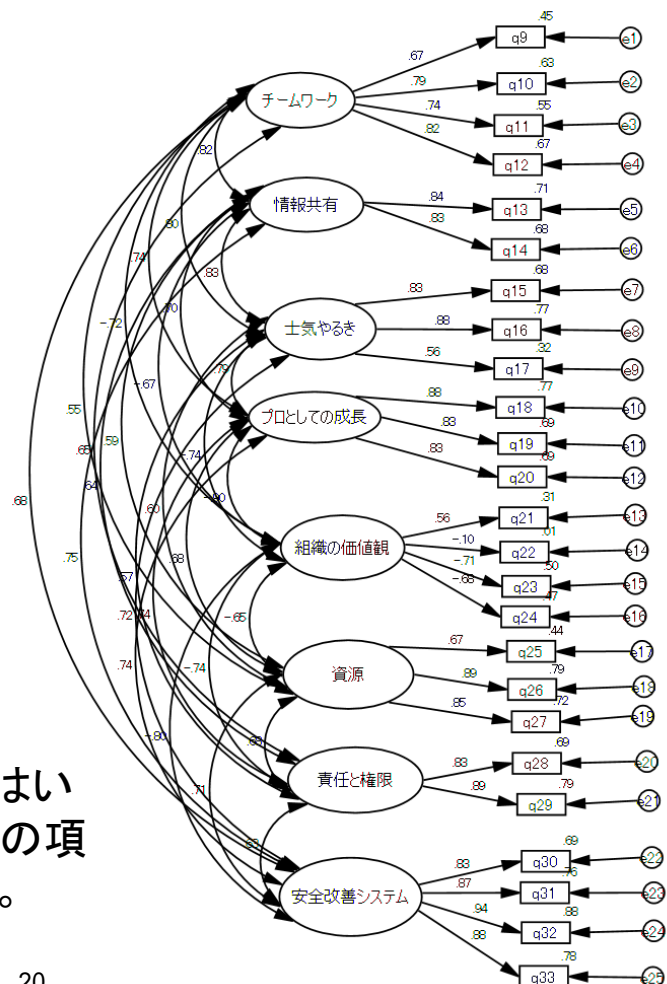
チームワーク
情報共有
士気やるき
プロとしての成長
組織の価値観
資源
責任と権限
安全改善システム

q9
q10
q11
q12
q13
q14
q15
q16
q17
q18
q19
q20
q21
q22
q23
q24
q25
q26
q27
q28
q29
q30
q31
q32
q33

e1
e2
e3
e4
e5
e6
e7
e8
e9
e10
e11
e12
e13
e14
e15
e16
e17
e18
e19
e20
e21
e22
e23
e24
e25

.45
.67
.63
.79
.55
.74
.67
.82
.82
.71
.84
.83
.68
.80
.68
.83
.74
.83
.77
.88
.70
.32
.56
-.72
.77
.88
.67
.75
.69
.83
.55
.59
.74
.83
.69
.65
.64
.31
.56
.90
.01
.60
-.10
.68
.68
-.71
.50
.75
.67
-.68
.57
.65
.72
.44
.67
.79
.74
.89
.72
-.74
.85
.69
-.80
.83
.83
.79
.71
.89
.69
.83
.83
.76
.87
.88
.94
.78
.88

まい
の項
。

20